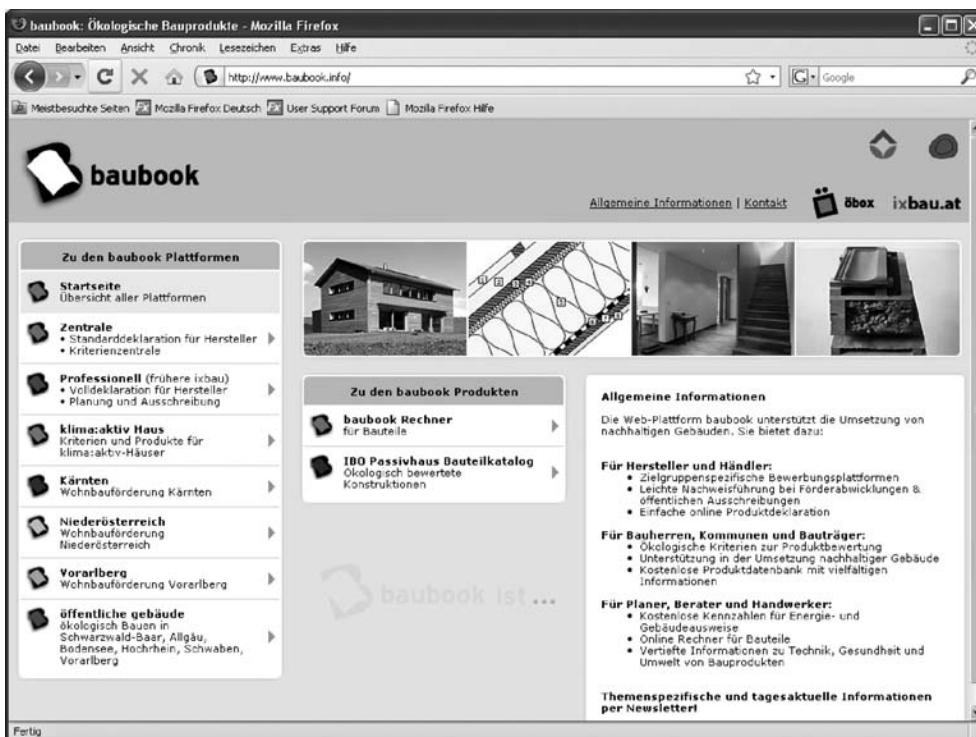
baubook: Ökologische Bauprodukte - Mozilla Firefox

Datei Bearbeiten Ansicht Chronik Lesezeichen Extras Hilfe

http://www.baubook.info/

Google

Meistbesuchte Seiten Mozilla Firefox Deutsch User Support Forum Mozilla Firefox Hilfe

baubook

Allgemeine Informationen | Kontakt öbox ixbau.at

Zu den baubook Plattformen

Startseite
Übersicht aller Plattformen

Zentrale
• Standarddeklaration für Hersteller
• Kriterienzentrale

Professionell (frühere ixbau)
• Volldeklaration für Hersteller
• Planung und Ausschreibung

klima:aktiv Haus
Kriterien und Produkte für klima:aktiv-Häuser

Kärnten
Wohnbauförderung Kärnten

Niederösterreich
Wohnbauförderung Niederösterreich

Vorarlberg
Wohnbauförderung Vorarlberg

öffentliche gebäude
ökologisch Bauen in Schwarzwald-Baar, Allgäu, Bodensee, Hochrhein, Schwaben, Vorarlberg

Zu den baubook Produkten

baubook Rechner
für Bauteile

IBO Passivhaus Bauteilkatalog
Ökologisch bewertete Konstruktionen

baubook ist ...

Allgemeine Informationen

Die Web-Plattform baubook unterstützt die Umsetzung von nachhaltigen Gebäuden. Sie bietet dazu:

Für Hersteller und Händler:
• Zielgruppenspezifische Bewerbungsplattformen
• Leichte Nachweisführung bei Förderabwicklungen & öffentlichen Ausschreibungen
• Einfache online Produktdeklaration

Für Bauherren, Kommunen und Bauträger:
• Ökologische Kriterien zur Produktbewertung
• Unterstützung in der Umsetzung nachhaltiger Gebäude
• Kostenlose Produktdatenbank mit vielfältigen Informationen

Für Planer, Berater und Handwerker:
• Kostenlose Kennzahlen für Energie- und Gebäudeausweise
• Online Rechner für Bauteile
• Vertiefte Informationen zu Technik, Gesundheit und Umwelt von Bauprodukten

Themenspezifische und tagesaktuelle Informationen per Newsletter!

Fertig